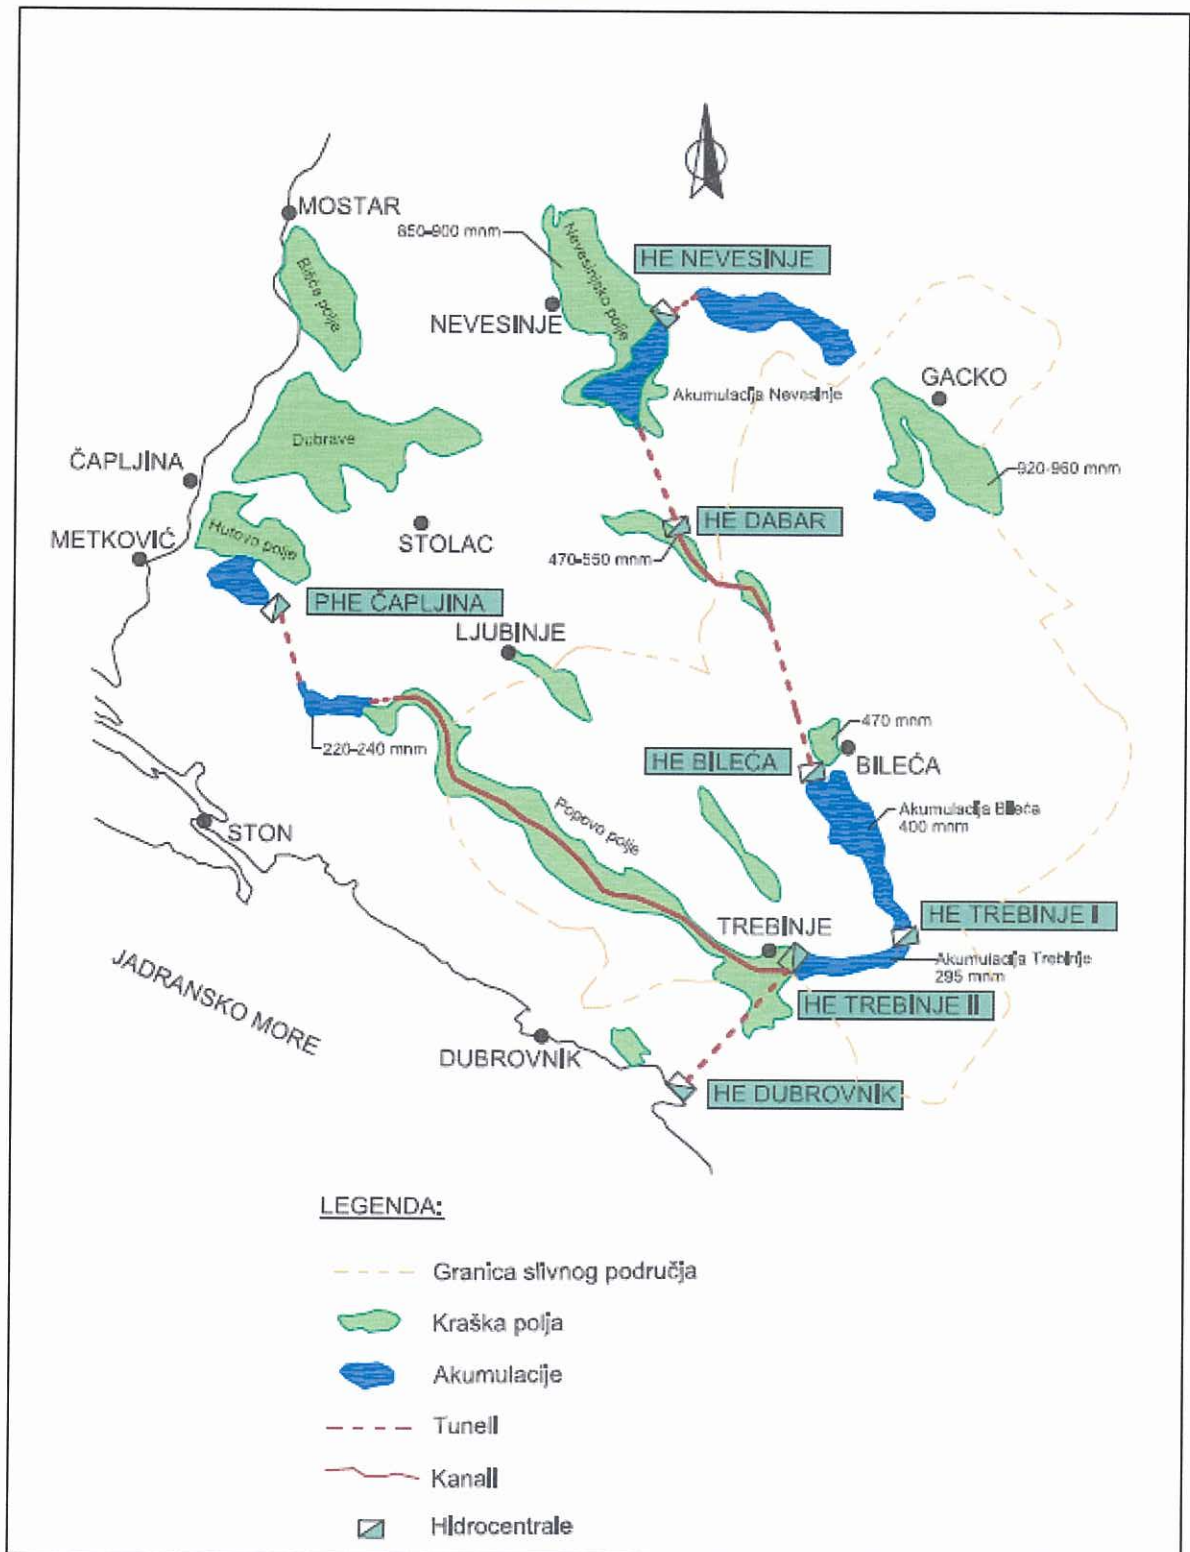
MOSTAR
Bišća polje
850-900 mnm
Nevesinjsko polje
HE NEVESINJE
NEVESINJE
Akumulacija Nevesinje
GACKO
920-960 mnm
Dubrave
ČAPLJINA
METKOVIĆ
Hutovo polje
STOLAC
HE DABAR
470-550 mnm
PHE ČAPLJINA
LJUBINJE
470 mnm
220-240 mnm
HE BILEĆA
BILEĆA
Akumulacija Bileća
400 mnm
STON
Popovo polje
HE TREBINJE I
TREBINJE
Akumulacija Trebinje
295 mnm
HE TREBINJE II
JADRANSKO MORE
DUBROVNIK
HE DUBROVNIK

LEGENDA:
Granica slivnog područja
Kraška polja
Akumulacije
Tunell
Kanall
Hidrocentrale